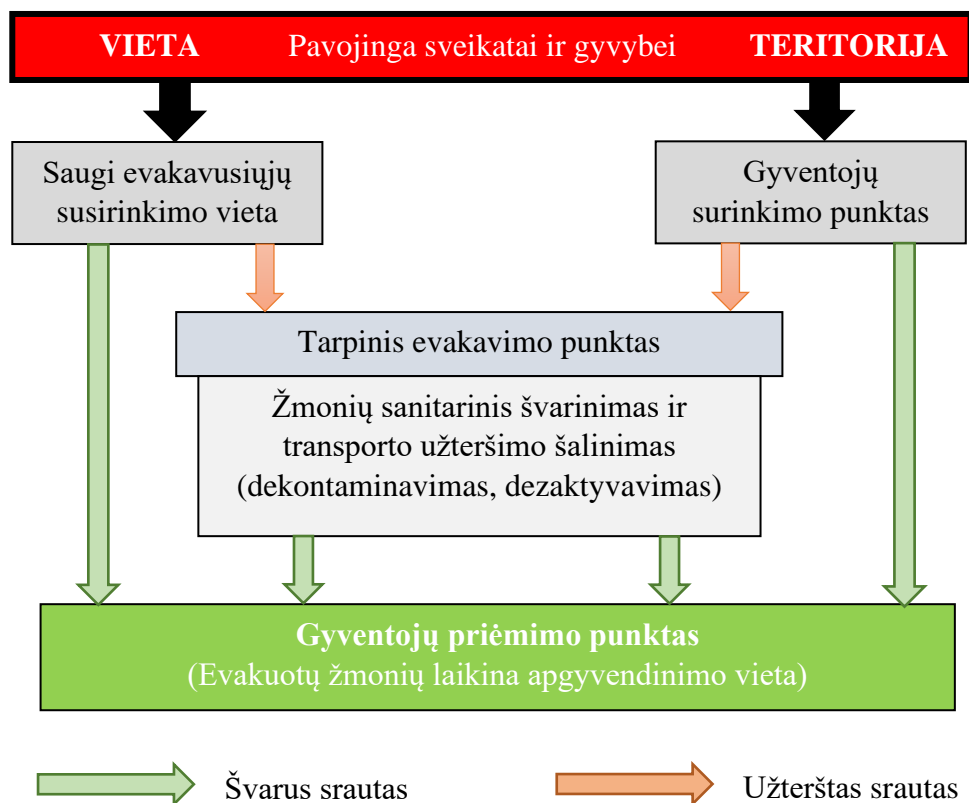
VIETA Pavojinga sveikatai ir gyvybei TERITORIJA

Saugi evakavusiųjų susirinkimo vieta

Gyventojų surinkimo punktas

Tarpinis evakavimo punktas

Žmonių sanitarinis švarinimas ir transporto užteršimo šalinimas (dekontaminavimas, dezaktyvavimas)

Gyventojų priėmimo punktas
(Evakuotų žmonių laikina apgyvendinimo vieta)

Švarus srautas

Užterštas srautas